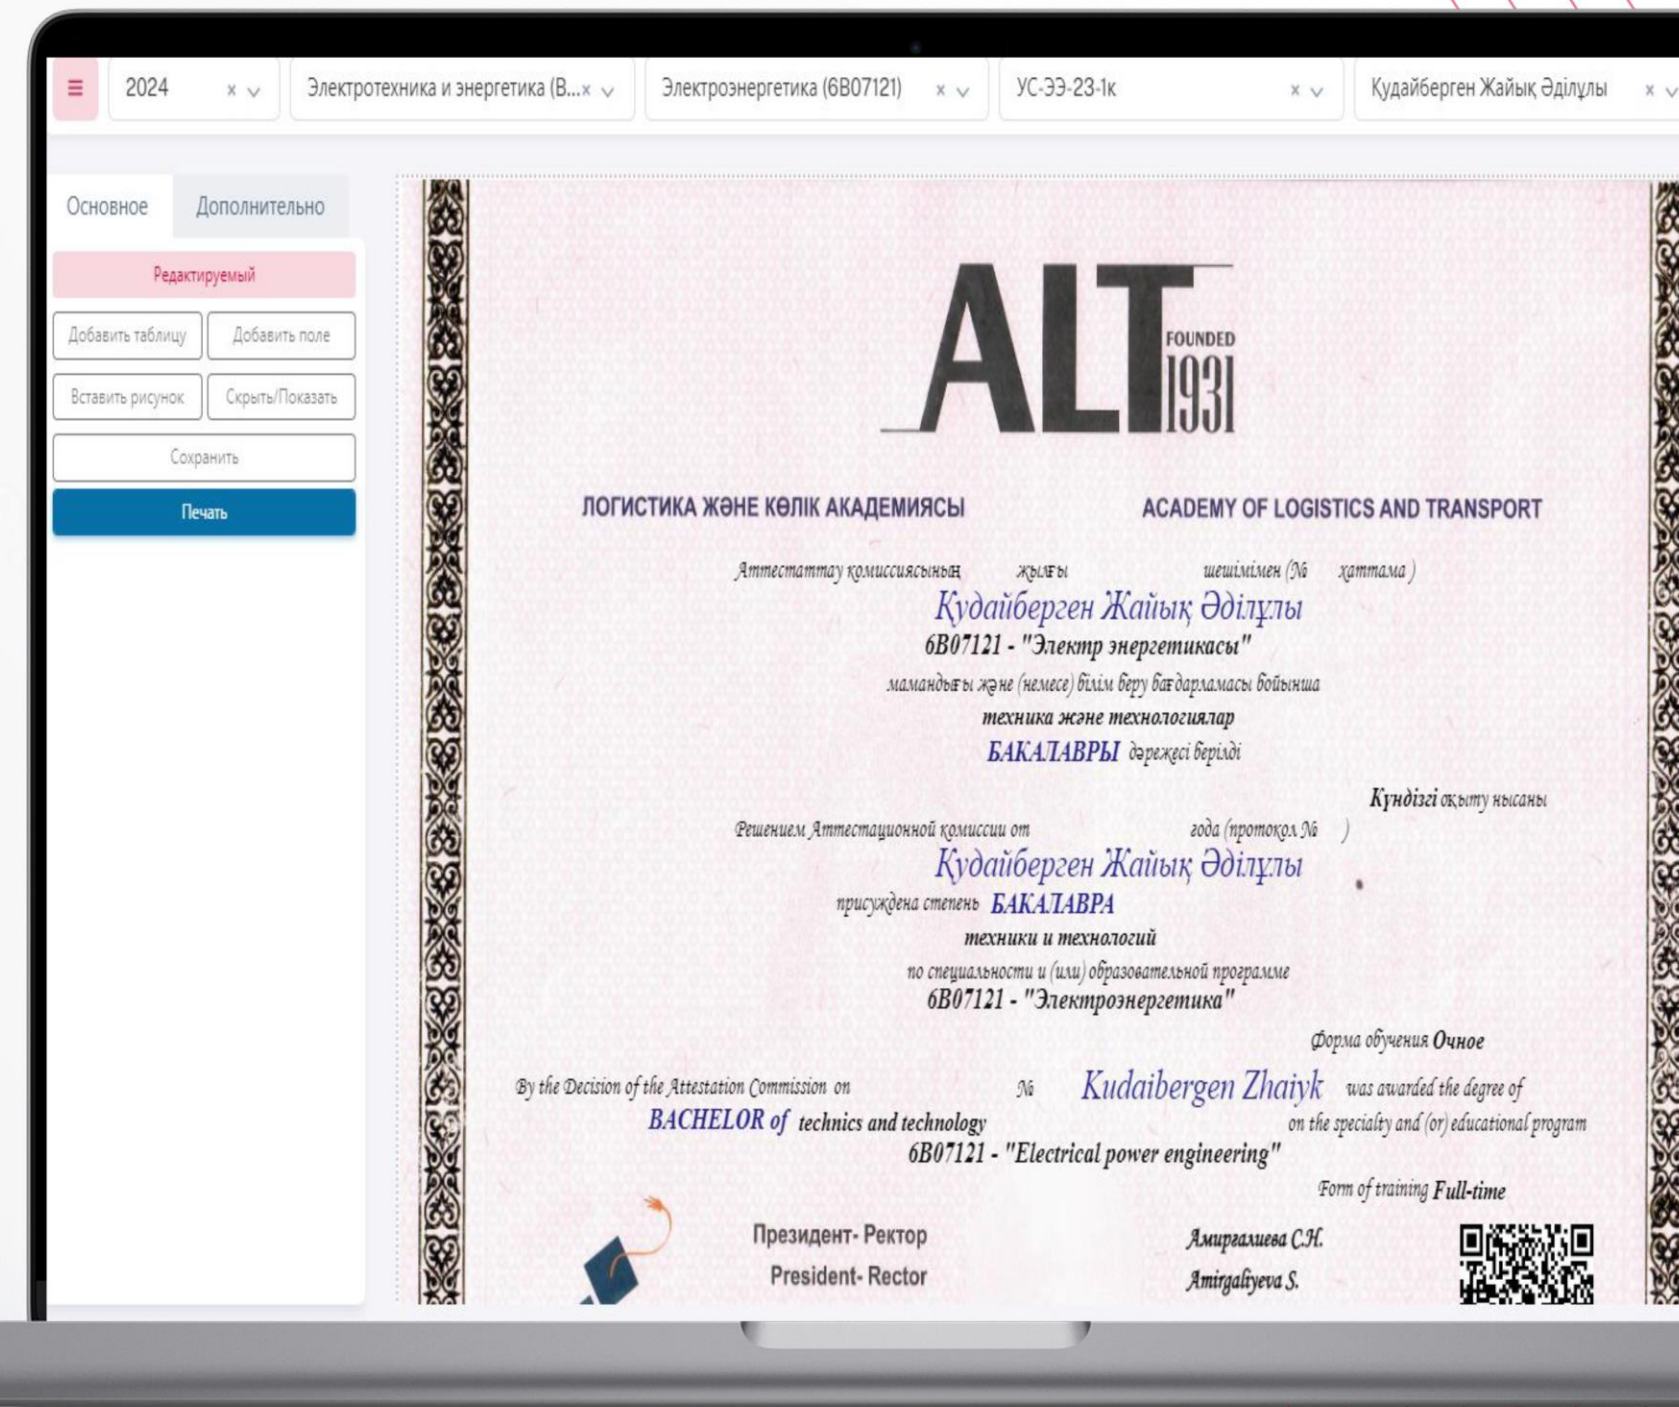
≡ 2024 × ∨ Электротехника и энергетика (В...× ∨ Электроэнергетика (6В07121) × ∨ УС-ЭЭ-23-1к × ∨ Құдайберген Жайық Әділұлы × ∨

Основное Дополнительно

Редактируемый

Добавить таблицу Добавить поле

Вставить рисунок Скрыть/Показать

Сохранить

Печать

ALT FOUNDED 1931

ЛОГИСТИКА ЖӘНЕ КӨЛІК АКАДЕМИЯСЫ

ACADEMY OF LOGISTICS AND TRANSPORT

Аттестаттау комиссиясының жылғы шешімімен (№ хаттама)

Құдайберген Жайық Әділұлы

6В07121 - "Электр энергетикасы"

мамандығы және (немесе) білім беру бағдарламасы бойынша

техника және технологиялар

БАКАЛАВРЫ дәрежесі берілді

Күндізгі оқыту нысаны

Решением Аттестационной комиссии от года (протокол № )

Құдайберген Жайық Әділұлы

присуждена степень БАКАЛАВРА

техники и технологий

по специальности и (или) образовательной программе

6В07121 - "Электроэнергетика"

Форма обучения Очное

By the Decision of the Attestation Commission on № Kudaibergen Zhaiyk was awarded the degree of

BACHELOR of technics and technology on the specialty and (or) educational program

6B07121 - "Electrical power engineering"

Form of training Full-time

Президент- Ректор

President- Rector

Амиргалиева С.Н.

Amirgaliyeva S.